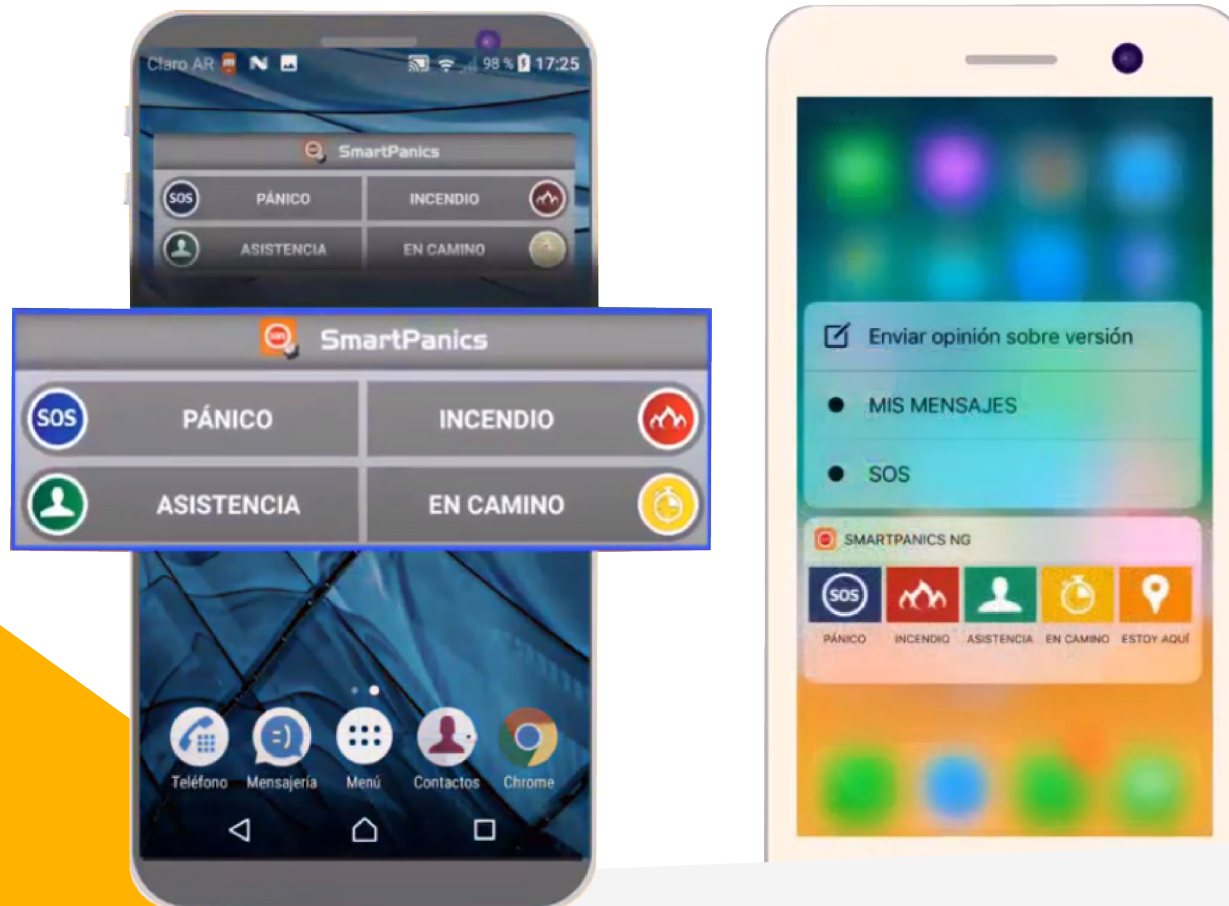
Claro AR N 98 % 17:25

SmartPanics

SOS PÁNICO

INCENDIO

ASISTENCIA

EN CAMINO

SmartPanics

SOS PÁNICO

INCENDIO

ASISTENCIA

EN CAMINO

Teléfono Mensajería Menú Contactos Chrome

Enviar opinión sobre versión

MIS MENSAJES

SOS

SMARTPANICS NG

SOS

PÁNICO INCENDIO ASISTENCIA EN CAMINO ESTOY AQUÍ